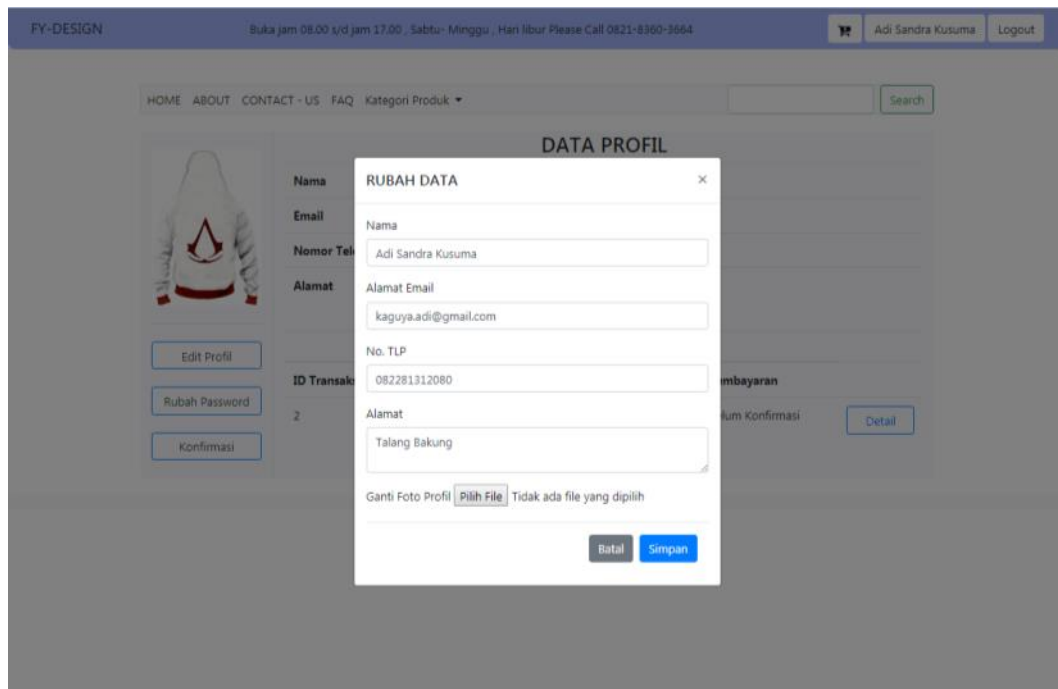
FY-DESIGN

Buka jam 08.00 s/d jam 17.00 , Sabtu- Minggu , Hari libur Please Call 0821-8360-3664

Adi Sandra Kusuma

Logout

HOME ABOUT CONTACT - US FAQ Kategori Produk ▾

Search

DATA PROFIL

Nama

Email

Nomor Tel

Alamat

Edit Profil

Rubah Password

Konfirmasi

ID Transak

2

mbayaran

lum Konfirmasi

Detail

RUBAH DATA

×

Nama

Adi Sandra Kusuma

Alamat Email

kaguya.adi@gmail.com

No. TLP

082281312080

Alamat

Talang Bakung

Ganti Foto Profil Pilih File Tidak ada file yang dipilih

Batal

Simpan